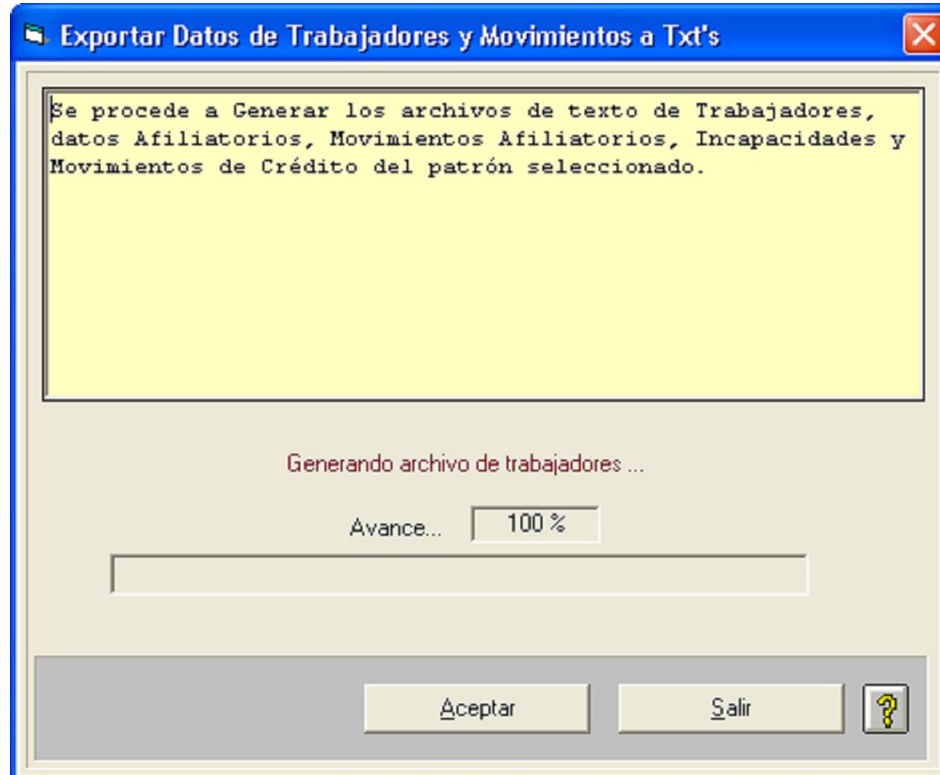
Exportar Datos de Trabajadores y Movimientos a Txt's

Se procede a Generar los archivos de texto de Trabajadores, datos Afiliatorios, Movimientos Afiliatorios, Incapacidades y Movimientos de Crédito del patrón seleccionado.

Generando archivo de trabajadores ...

Avance... 100 %

Aceptar

Salir

?